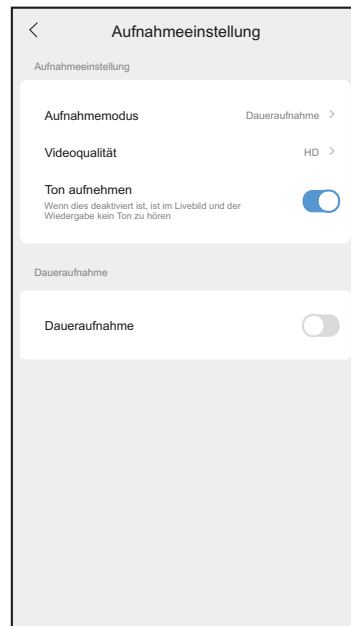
<

Aufnahmeeinstellung

Aufnahmeeinstellung

Aufnahmemodus Daueraufnahme >

Videoqualität HD >

Ton aufnehmen
Wenn dies deaktiviert ist, ist im Livebild und der Wiedergabe kein Ton zu hören

Daueraufnahme

Daueraufnahme